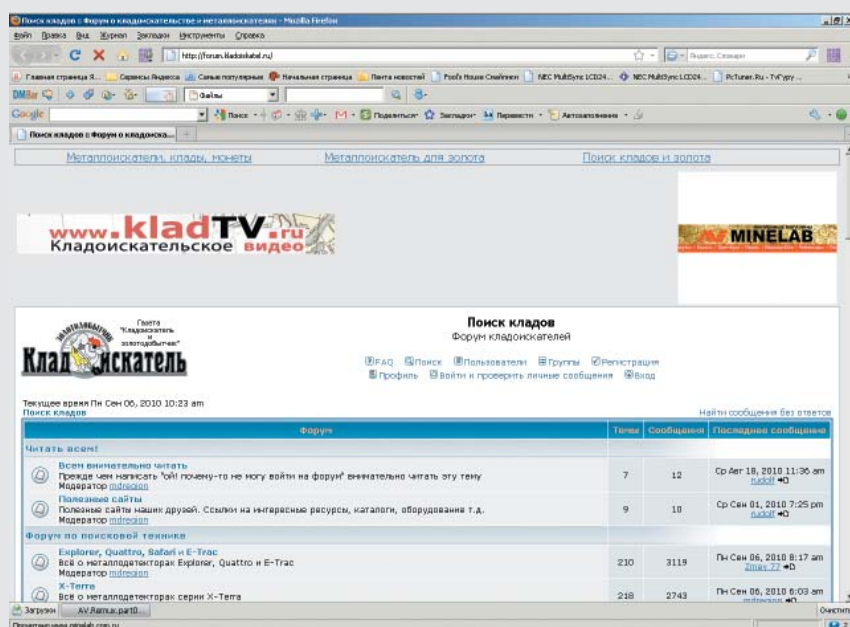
Поиск кладов с Форум о кладоискательстве и металлоискателях - Mozilla Firefox

Файл Правка Вид Журнал Закладки Инструменты Справка

http://forum.kladoiskatel.ru/

Яндекс. Словари

Главная страница Я... Сервисы Яндекса Самые популярные Начальная страница Лента новостей Fool's House Смайлики NEC MultiSync LCD24... NEC MultiSync LCD24... PcTuner.Ru - ТуГуру ...

DMBar Файлы

Google Поиск Поделиться Закладки Проверить Автозаполнение

Поиск кладов с Форум о кладоиска...

Металлоискатели, клады, монеты Металлоискатель для золота Поиск кладов и золота

www.kladTV.ru Кладоискательское видео

MINELAB

Газета "Кладоискатель и золотодобытчик"

Кладоискатель

Поиск кладов
Форум кладоискателей

FAQ Поиск Пользователи Группы Регистрация
Профиль Войти и проверить личные сообщения Вход

Текущее время Пн Сен 06, 2010 10:23 am
Поиск кладов

Найти сообщения без ответов

| Форум | Темы | Сообщения | Последнее сообщение |
|---|---|---|---|
| Читать всем! | | | |
| Всем внимательно читать<br>Прежде чем написать "ой! почему-то не могу войти на форум" внимательно читать эту тему<br>Модератор mdregion | 7 | 12 | Ср Авг 18, 2010 11:36 am<br>rudolf |
| Полезные сайты<br>Полезные сайты наших друзей. Ссылки на интересные ресурсы, каталоги, оборудование т.д.<br>Модератор mdregion | 9 | 10 | Ср Сен 01, 2010 7:25 pm<br>rudolf |
| Форум по поисковой технике | | | |
| Explorer, Quattro, Safari и E-Trac<br>Всё о металлодетекторах Explorer, Quattro и E-Trac<br>Модератор mdregion | 210 | 3119 | Пн Сен 06, 2010 8:17 am<br>Zinov 77 |
| X-Terra<br>Всё о металлодетекторах серии X-Terra | 218 | 2743 | Пн Сен 06, 2010 6:03 am<br>mdregion |

Загрузки AV.Ramus.part0...

Очистить